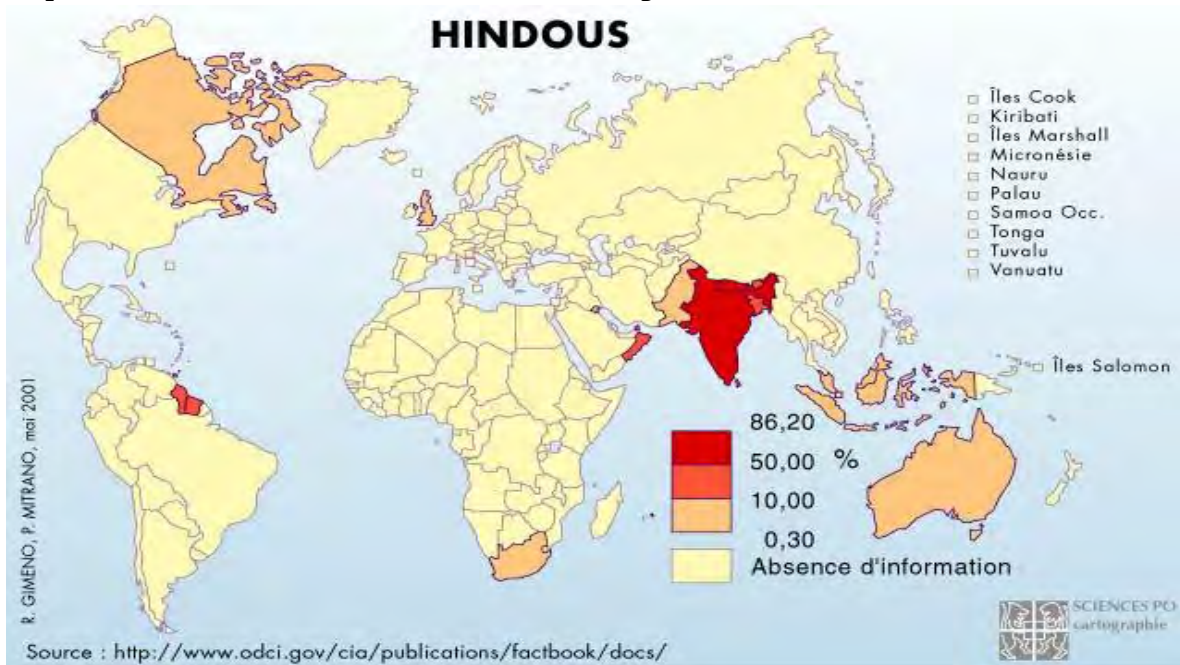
HINDOUS

Îles Cook
Kiribati
Îles Marshall
Micronésie
Nauru
Palau
Samoa Occ.
Tonga
Tuvalu
Vanuatu

Îles Salomon

86,20
50,00 %
10,00
0,30
Absence d'information

R. GIMENO, P. MITRANO, mai 2001

SCIENCES PO cartographie

Source : http://www.odci.gov/cia/publications/factbook/docs/